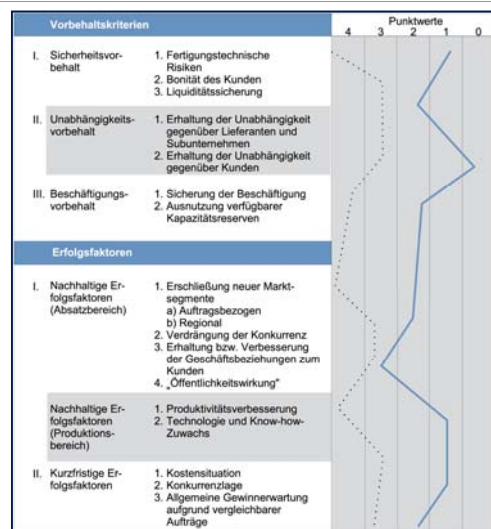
Vorbehaltskriterien

Punktwerte
4 3 2 1 0

I. Sicherheitsvorbehalt
1. Fertigungstechnische Risiken
2. Bonität des Kunden
3. Liquiditätssicherung

II. Unabhängigkeitsvorbehalt
1. Erhaltung der Unabhängigkeit gegenüber Lieferanten und Subunternehmen
2. Erhaltung der Unabhängigkeit gegenüber Kunden

III. Beschäftigungsvorbehalt
1. Sicherung der Beschäftigung
2. Ausnutzung verfügbarer Kapazitätsreserven

Erfolgsfaktoren

I. Nachhaltige Erfolgsfaktoren (Absatzbereich)
1. Erschließung neuer Marktsegmente
a) Auftragsbezogen
b) Regional
2. Verdrängung der Konkurrenz
3. Erhaltung bzw. Verbesserung der Geschäftsbeziehungen zum Kunden
4. „Öffentlichkeitswirkung"

Nachhaltige Erfolgsfaktoren (Produktionsbereich)
1. Produktivitätsverbesserung
2. Technologie und Know-how-Zuwachs

II. Kurzfristige Erfolgsfaktoren
1. Kostensituation
2. Konkurrenzlage
3. Allgemeine Gewinnerwartung aufgrund vergleichbarer Aufträge